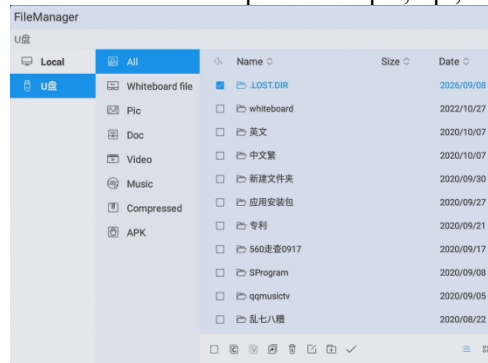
FileManager

U盘

Local

U盘

All

Whiteboard file

Pic

Doc

Video

Music

Compressed

APK

| Name ◇ | Size ◇ | Date ◇ |
|---|---|---|
| .LOST.DIR | | 2026/09/08 |
| whiteboard | | 2022/10/27 |
| 英文 | | 2020/10/07 |
| 中文繁 | | 2020/10/07 |
| 新建文件夹 | | 2020/09/30 |
| 应用安装包 | | 2020/09/27 |
| 专利 | | 2020/09/21 |
| 560走查0917 | | 2020/09/17 |
| SProgram | | 2020/09/08 |
| qqmusictv | | 2020/09/05 |
| 乱七八糟 | | 2020/08/22 |